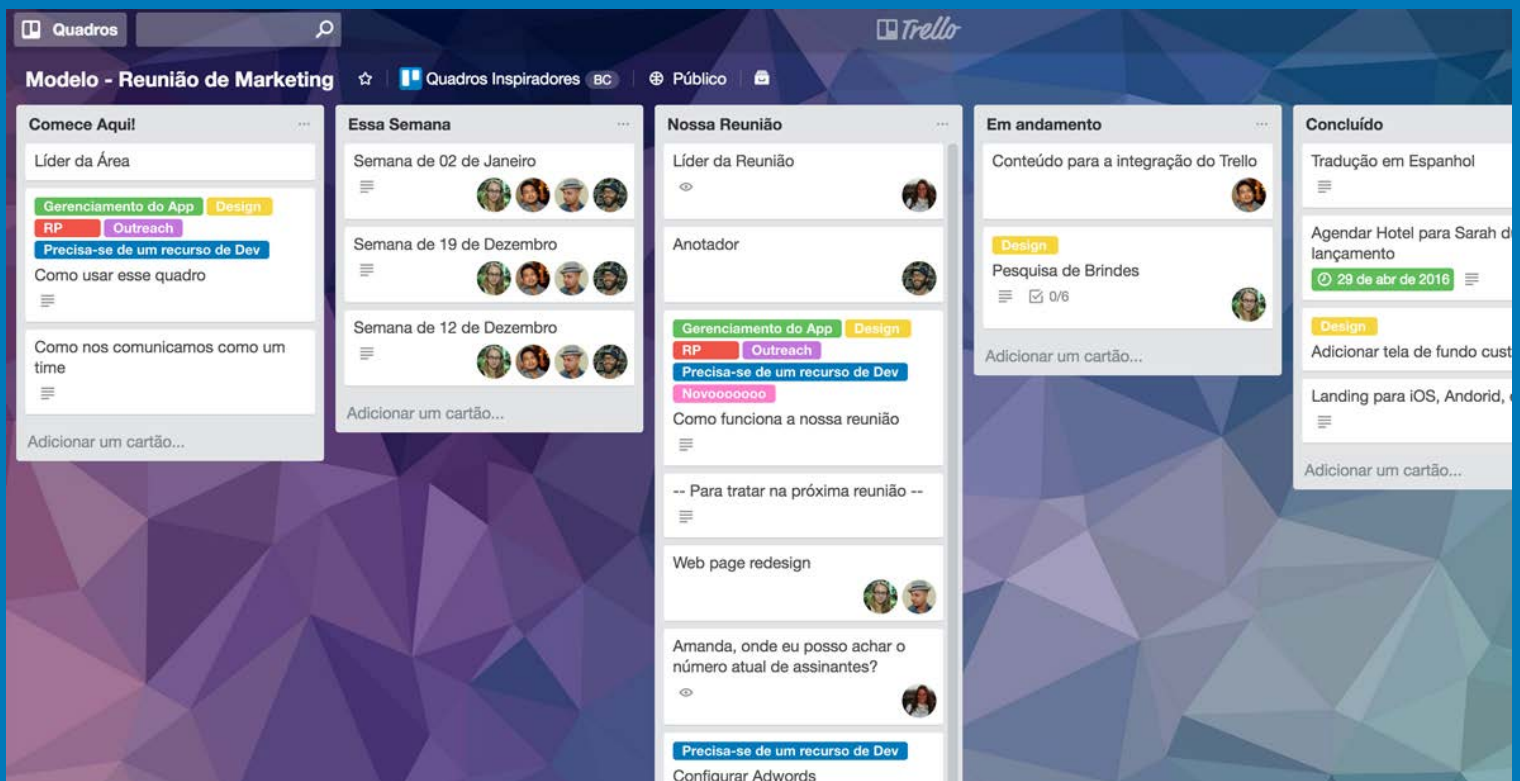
Quadros

Trello

Modelo - Reunião de Marketing ☆ Quadros Inspiradores BC ⊕ Público

Comece Aqui! ...

Líder da Área

Gerenciamento do App Design RP Outreach Precisa-se de um recurso de Dev

Como usar esse quadro

Como nos comunicamos como um time

Adicionar um cartão...

Essa Semana ...

Semana de 02 de Janeiro

Semana de 19 de Dezembro

Semana de 12 de Dezembro

Adicionar um cartão...

Nossa Reunião ...

Líder da Reunião

Anotador

Gerenciamento do App Design RP Outreach Precisa-se de um recurso de Dev Novooooooo

Como funciona a nossa reunião

-- Para tratar na próxima reunião --

Web page redesign

Amanda, onde eu posso achar o número atual de assinantes?

Precisa-se de um recurso de Dev

Configurar Adwords

Em andamento ...

Conteúdo para a integração do Trello

Design

Pesquisa de Brindes

0/6

Adicionar um cartão...

Concluído

Tradução em Espanhol

Agendar Hotel para Sarah d lançamento

29 de abr de 2016

Design

Adicionar tela de fundo cust

Landing para iOS, Andorid,

Adicionar um cartão...